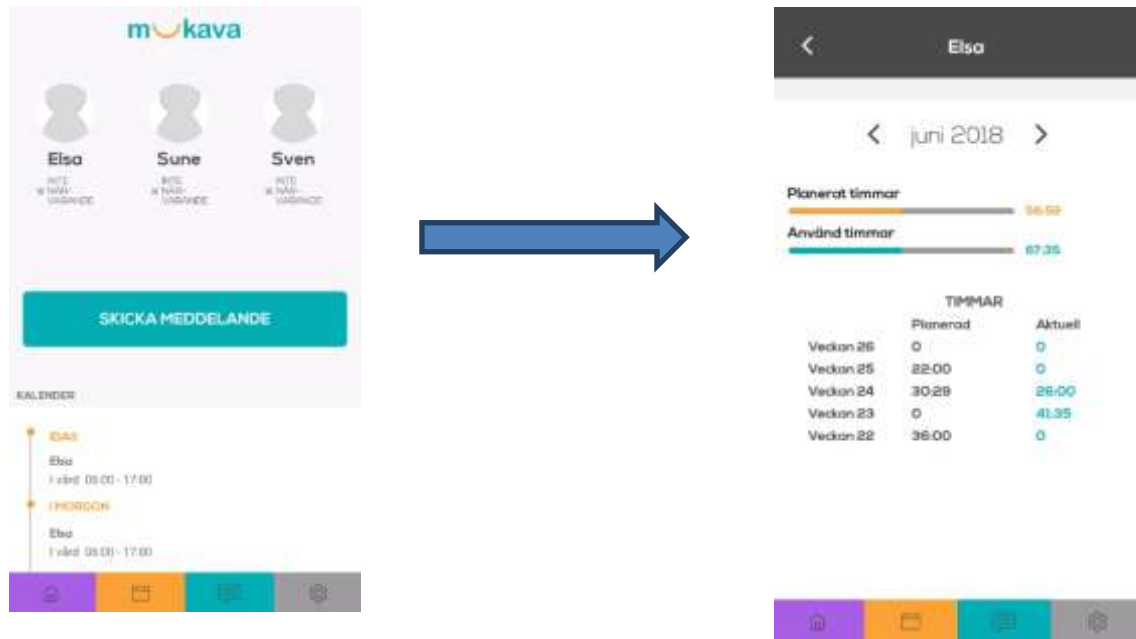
mukava

Elsa
INTE NÄRVARANDE

Sune
INTE NÄRVARANDE

Sven
INTE NÄRVARANDE

SKICKA MEDDELANDE

KALENDER

IDAG
Elsa
I vård 08:00 - 17:00

I MORGON
Elsa
I vård 08:00 - 17:00

Elsa

juni 2018

Planerat timmar
56:59

Använd timmar
67:35

TIMMAR

| | Planerad | Aktuell |
|---|---|---|
| Veckan 26 | 0 | 0 |
| Veckan 25 | 22:00 | 0 |
| Veckan 24 | 30:29 | 26:00 |
| Veckan 23 | 0 | 41:35 |
| Veckan 22 | 36:00 | 0 |